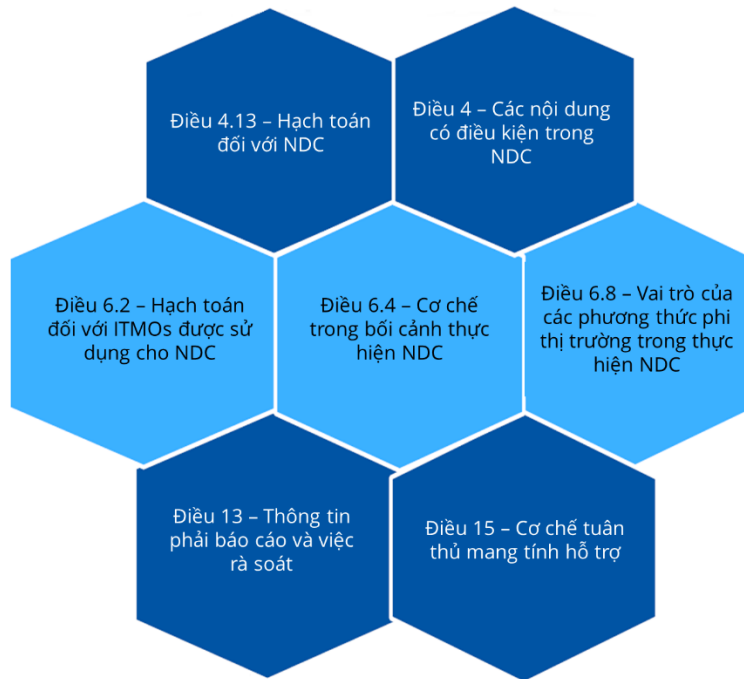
Điều 4.13 – Hạch toán đối với NDC

Điều 4 – Các nội dung có điều kiện trong NDC

Điều 6.2 – Hạch toán đối với ITMOs được sử dụng cho NDC

Điều 6.4 – Cơ chế trong bối cảnh thực hiện NDC

Điều 6.8 – Vai trò của các phương thức phi thị trường trong thực hiện NDC

Điều 13 – Thông tin phải báo cáo và việc rà soát

Điều 15 – Cơ chế tuân thủ mang tính hỗ trợ